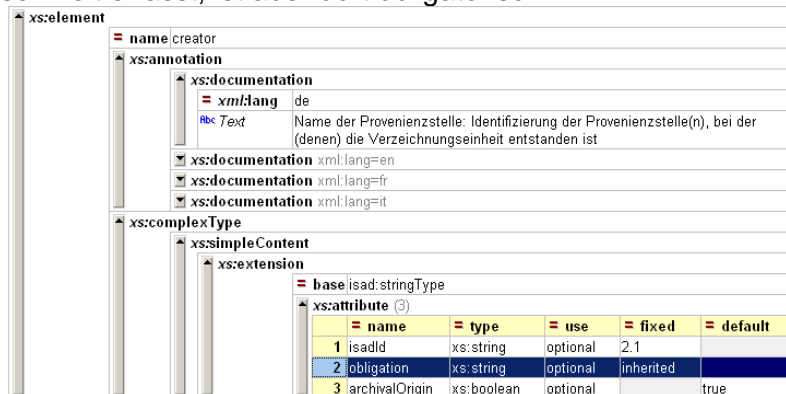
xs:element
= name creator
xs:annotation
xs:documentation
= xml:lang de
Abc Text Name der Provenienzstelle: Identifizierung der Provenienzstelle(n), bei der (denen) die Verzeichnungseinheit entstanden ist
xs:documentation xml:lang=en
xs:documentation xml:lang=fr
xs:documentation xml:lang=it
xs:complexType
xs:simpleContent
xs:extension
= base isad:stringType
xs:attribute (3)

| | = name | = type | = use | = fixed | = default |
|---|---|---|---|---|---|
| 1 | isadId | xs:string | optional | 2.1 | |
| 2 | obligation | xs:string | optional | inherited | |
| 3 | archivalOrigin | xs:boolean | optional | | true |